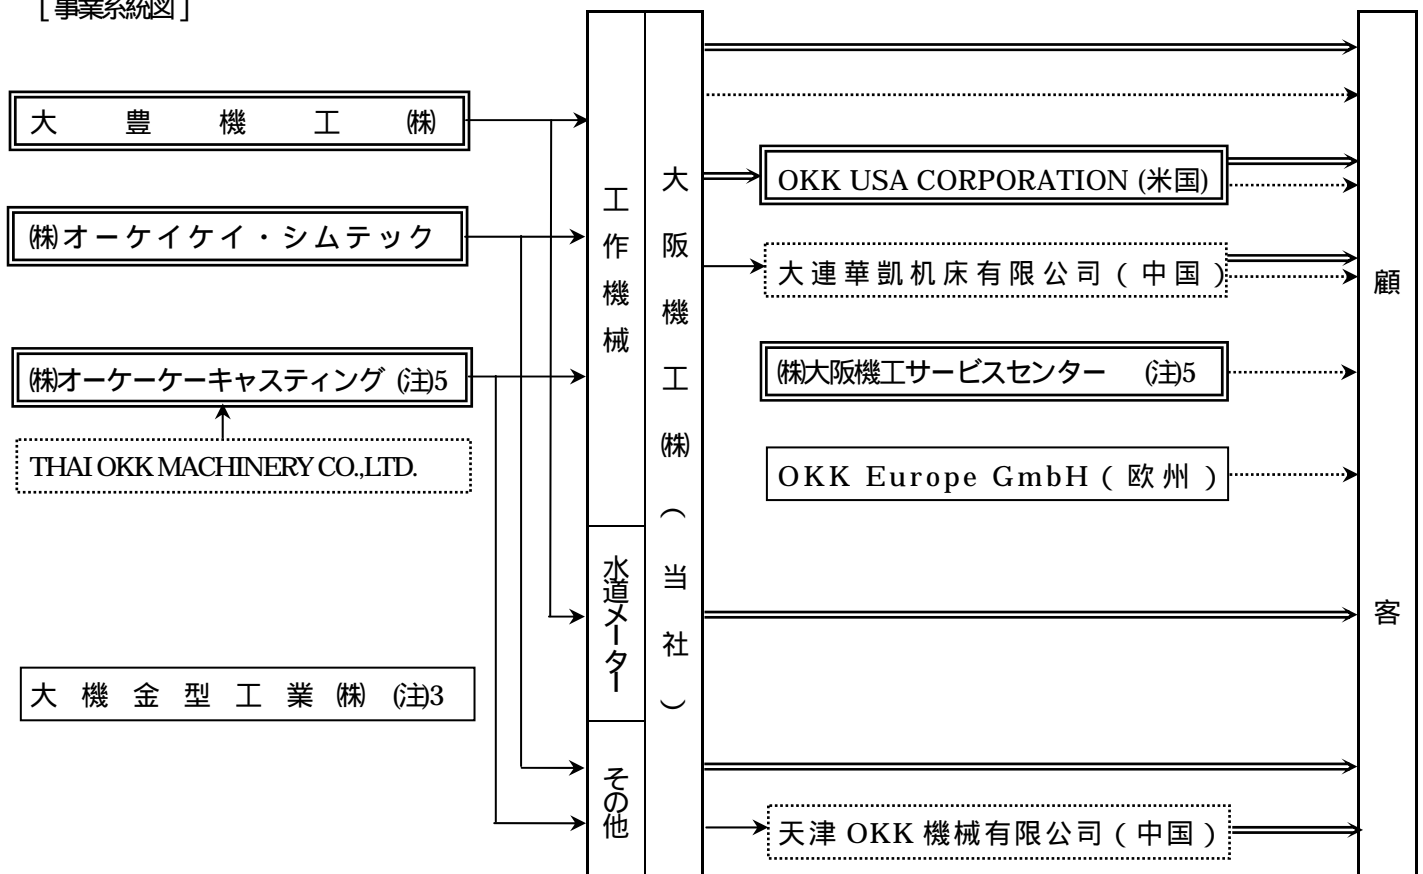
[事業系統図]

大豊機工㈱

㈱オーケイケイ・シムテック

㈱オーケーケーキャスティング (注)5

THAI OKK MACHINERY CO.,LTD.

大機金型工業㈱ (注)3

工作機械

水道メーター

その他

大阪機工㈱(当社)

OKK USA CORPORATION (米国)

大連華凱机床有限公司(中国)

㈱大阪機工サービスセンター (注)5

OKK Europe GmbH(欧州)

天津 OKK 機械有限公司(中国)

顧客